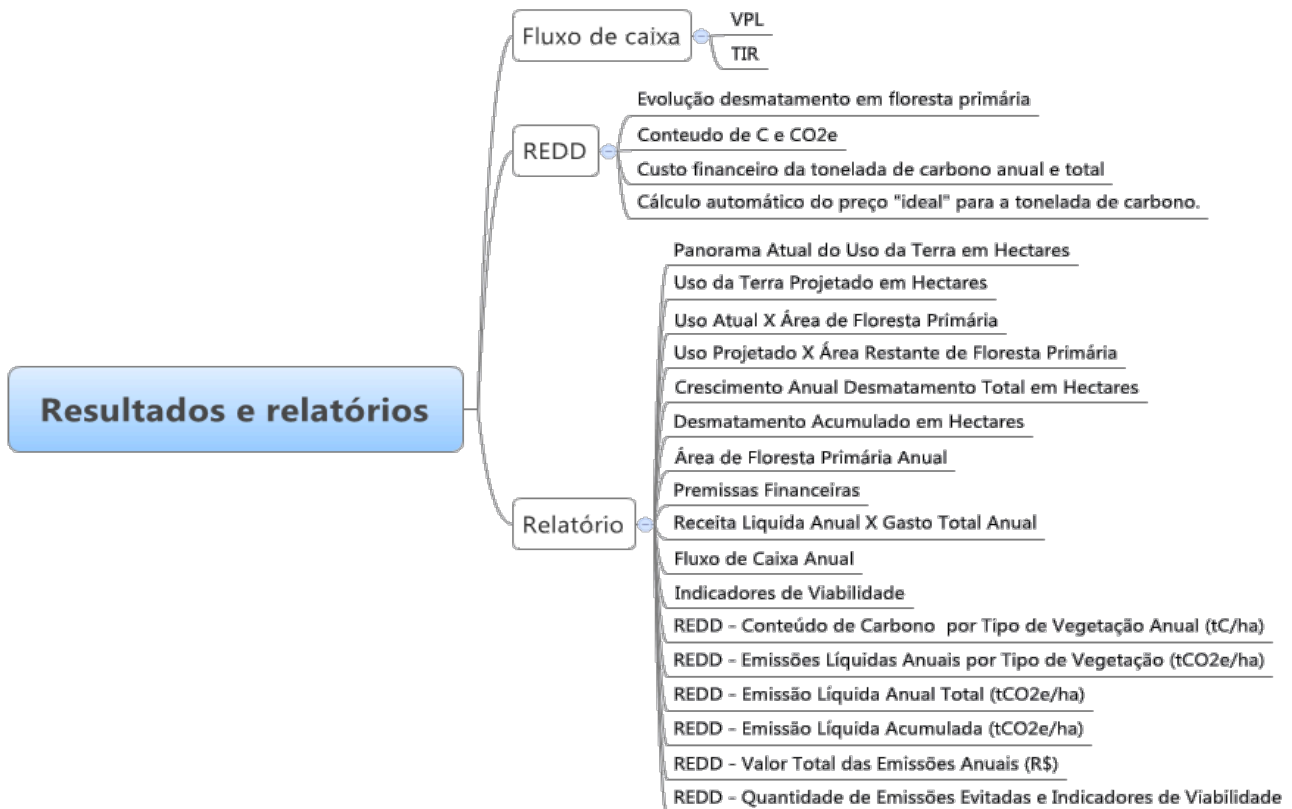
Resultados e relatórios

Fluxo de caixa
VPL
TIR

REDD
Evolução desmatamento em floresta primária
Conteudo de C e CO2e
Custo financeiro da tonelada de carbono anual e total
Cálculo automático do preço "ideal" para a tonelada de carbono.

Relatório
Panorama Atual do Uso da Terra em Hectares
Uso da Terra Projetado em Hectares
Uso Atual X Área de Floresta Primária
Uso Projetado X Área Restante de Floresta Primária
Crescimento Anual Desmatamento Total em Hectares
Desmatamento Acumulado em Hectares
Área de Floresta Primária Anual
Premissas Financeiras
Receita Liquida Anual X Gasto Total Anual
Fluxo de Caixa Anual
Indicadores de Viabilidade
REDD - Conteúdo de Carbono por Tipo de Vegetação Anual (tC/ha)
REDD - Emissões Líquidas Anuais por Tipo de Vegetação (tCO2e/ha)
REDD - Emissão Líquida Anual Total (tCO2e/ha)
REDD - Emissão Líquida Acumulada (tCO2e/ha)
REDD - Valor Total das Emissões Anuais (R$)
REDD - Quantidade de Emissões Evitadas e Indicadores de Viabilidade